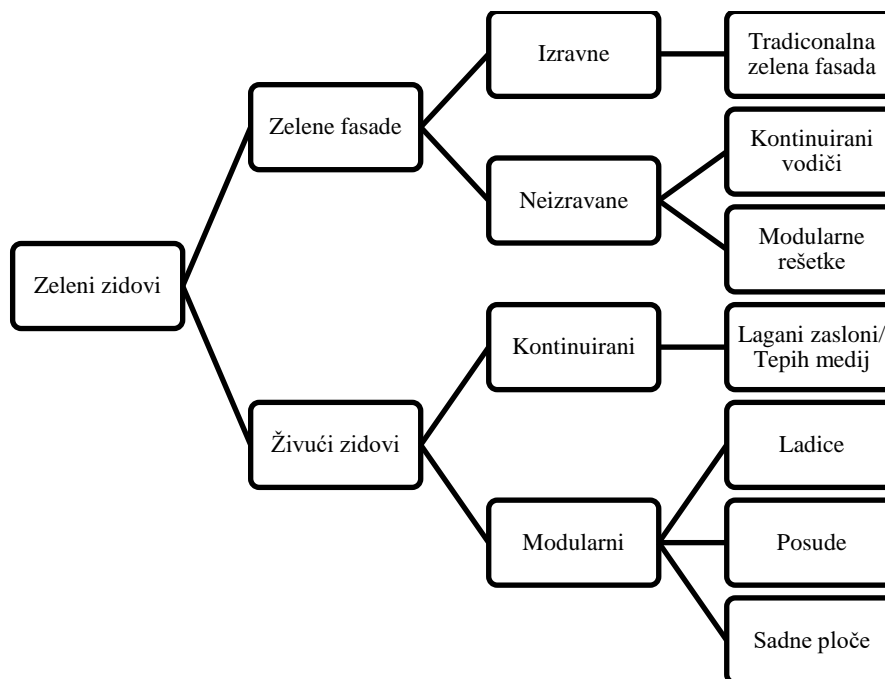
Zeleni zidovi

Zelene fasade

Izravne

Tradiconalna zelena fasada

Neizravane

Kontinuirani vodiči

Modularne rešetke

Živući zidovi

Kontinuirani

Lagani zasloni/ Tepih medij

Modularni

Ladice

Posude

Sadne ploče